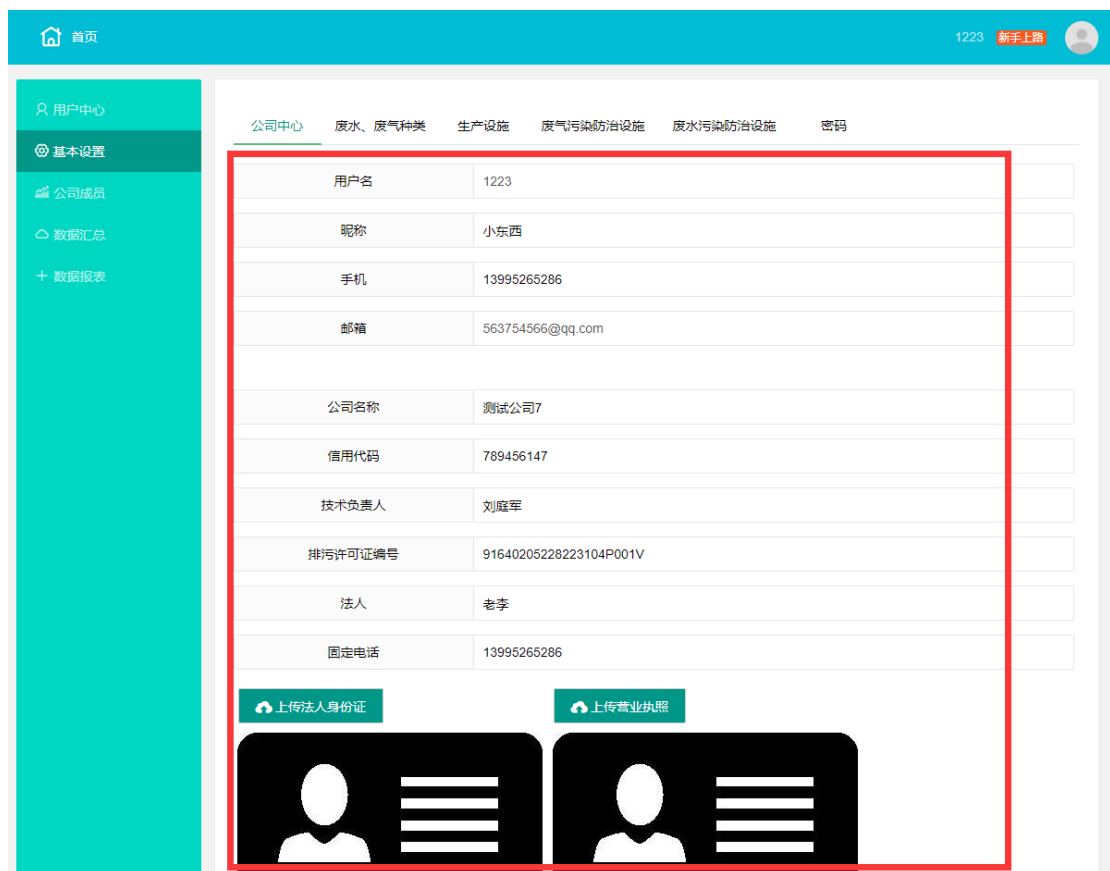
首页

1223 新手上路

用户中心
基本设置
公司成员
数据汇总
+ 数据报表

公司中心 废水、废气种类 生产设施 废气污染防治设施 废水污染防治设施 密码

| 用户名 | 1223 |
|---|---|
| 昵称 | 小东西 |
| 手机 | 13995265286 |
| 邮箱 | 563754566@qq.com |

| 公司名称 | 测试公司7 |
|---|---|
| 信用代码 | 789456147 |
| 技术负责人 | 刘庭军 |
| 排污许可证编号 | 91640205228223104P001V |
| 法人 | 老李 |
| 固定电话 | 13995265286 |

上传法人身份证

上传营业执照